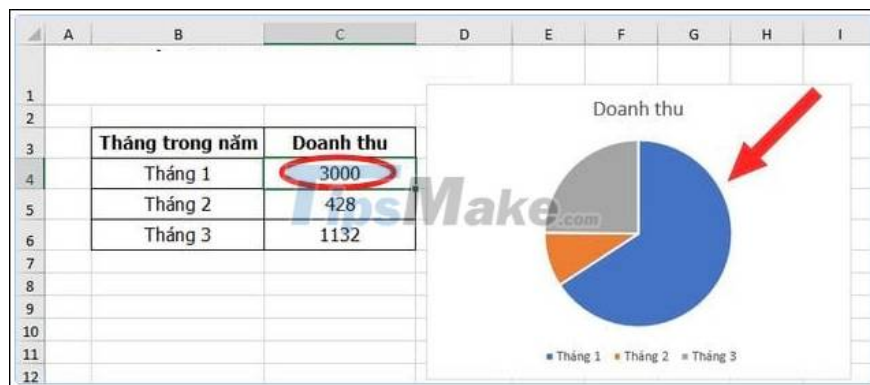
| | A | B | C | D | E | F | G | H | I |
|---|---|---|---|---|---|---|---|---|---|
| 1 | | | | | | | | | |
| 2 | | | | | | | | | |
| 3 | | Tháng trong năm | Doanh thu | | | | | | |
| 4 | | Tháng 1 | 3000 | | | | | | |
| 5 | | Tháng 2 | 428 | | | | | | |
| 6 | | Tháng 3 | 1132 | | | | | | |
| 7 | | | | | | | | | |
| 8 | | | | | | | | | |
| 9 | | | | | | | | | |
| 10 | | | | | | | | | |
| 11 | | | | | | | | | |
| 12 | | | | | | | | | |

Doanh thu

Tháng 1 Tháng 2 Tháng 3

TipsMake.com